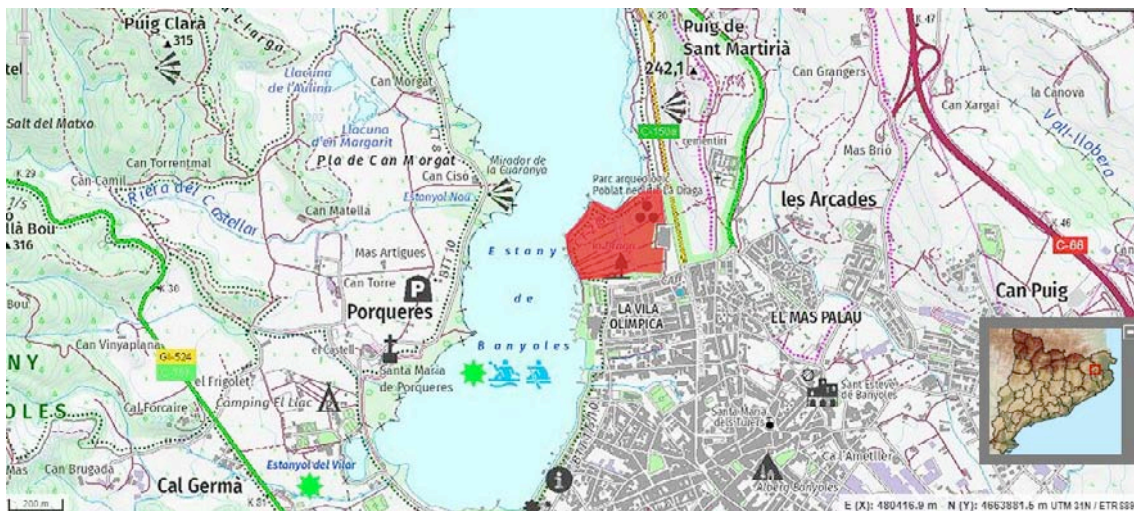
Puig Clarà
315
Puig de Sant Martirià
242,1
Llacuna de l'Aulina
Can Morgat
Can Grangers
Can Xargai
la Canova
Vall-llobera
Salt del Matxo
Llacuna d'en Margarit
Pla de Can Morgat
Mirador de la Guardiola
C-150a
Mas Brió
Can Torrentmal
Can Camil
Riera del Castellar
Can Ciso
Estanyol Nou
Parc arqueològic Poblat neolític La Draga
les Arcades
Can Matella
llà Bou
316
Mas Artigues
Estany
C-66
Can Torre
de
Porqueres
LA VILA OLÍMPICA
EL MAS PALAU
Can Puig
Banyoles
Can Vinyaplana
GI-524
el Castell
Santa Maria de Porqueres
el Frigolet
Cal Forcaire
Camping El Llac
Sant Esteve de Banyoles
Santa Maria dels Turers
Ca l'Ametller
Mas
Can Brugada
Estanyol del Vilar
Cal Germà
Alberg Banyoles
200 m
E (X): 480416.9 m N (Y): 4663881.6 m UTM 31N / ETRS89